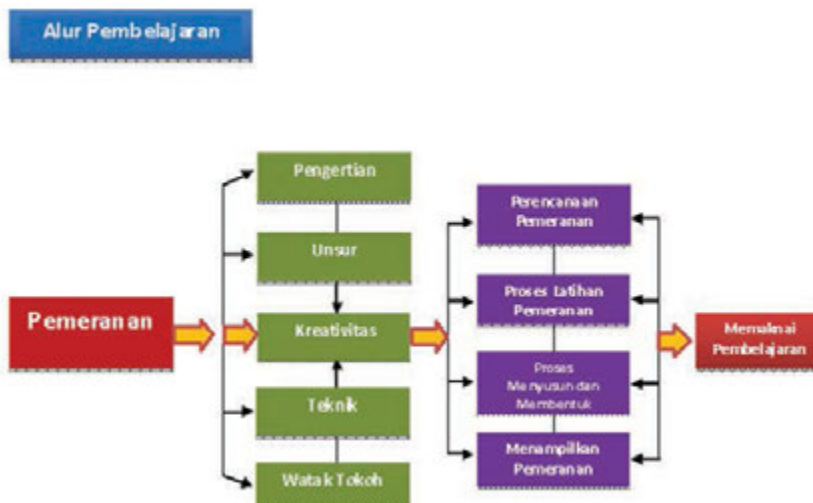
Alur Pembelajaran

Pemeranan

Pengertian

Unsur

Kreativitas

Teknik

Watak Tokoh

Perencanaan Pemeranan

Proses Latihan Pemeranan

Proses Menyusun dan Membentuk

Menampilkan Pemeranan

Memaknai Pembelajaran